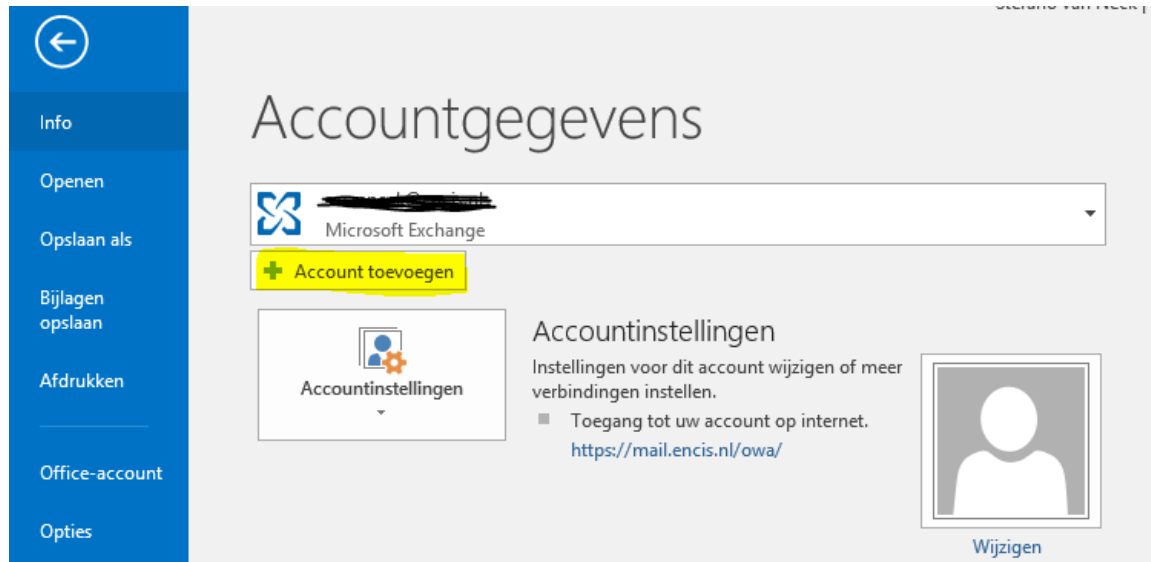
Info

Openen

Opslaan als

Bijlagen opslaan

Afdrukken

Office-account

Opties

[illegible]

Accountgegevens

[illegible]
Microsoft Exchange

Account toevoegen

Accountinstellingen

Accountinstellingen

Instellingen voor dit account wijzigen of meer verbindingen instellen.

Toegang tot uw account op internet.
https://mail.encis.nl/owa/

Wijzigen